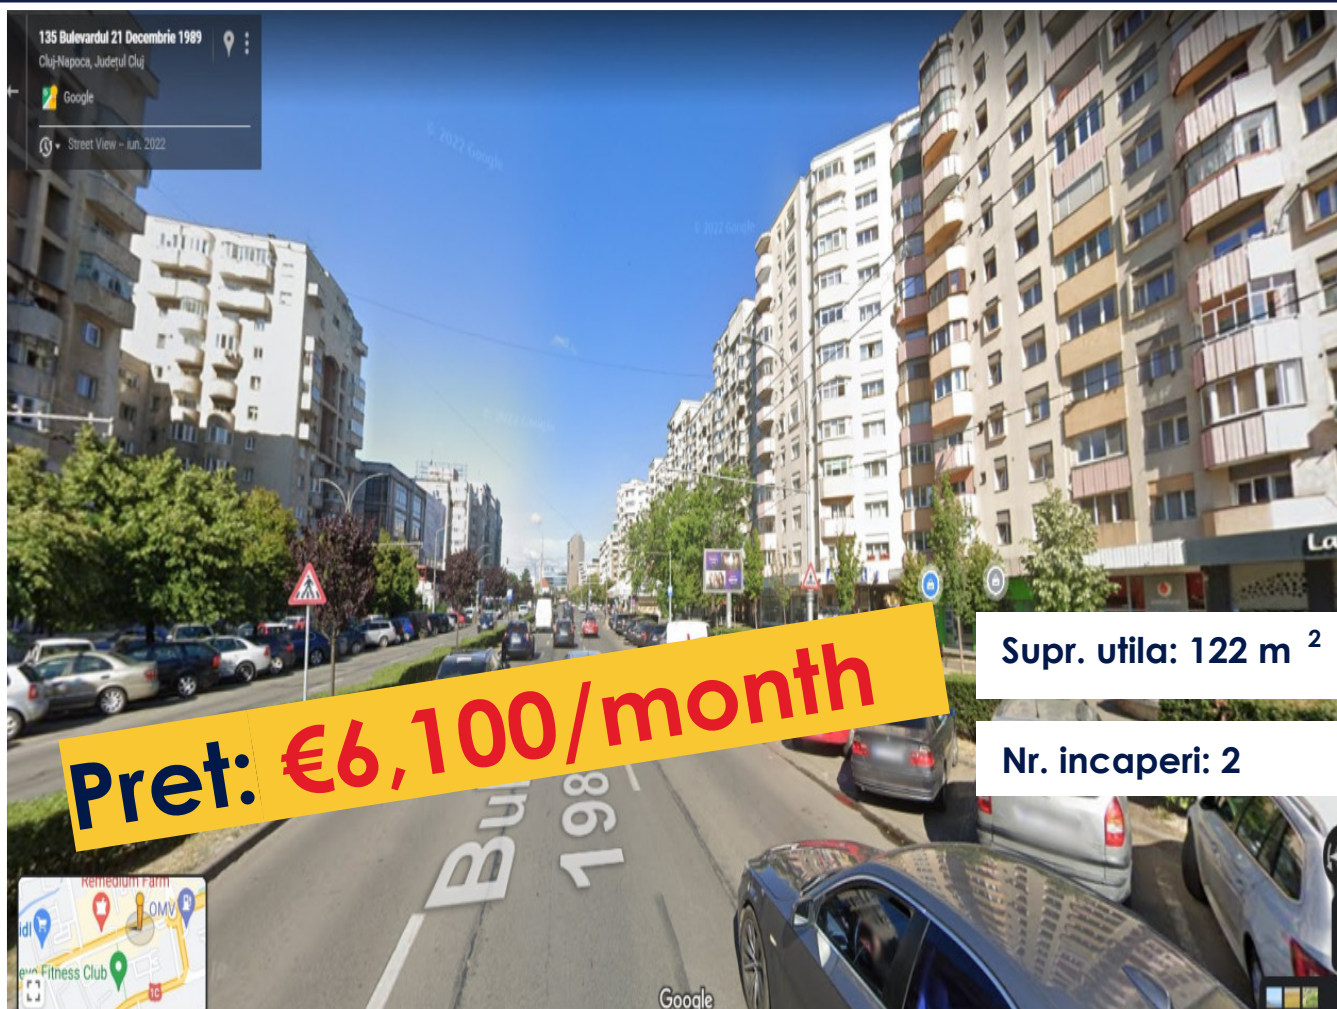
135 Bulevardul 21 Decembrie 1989
Cluj-Napoca, Județul Cluj
Google
Street View - iun. 2022

© 2022 Google

Pret: €6,100/month

Supr. utila: 122 m $^2$

Nr. incaperi: 2

Bu
198

Remedium Farm
OMV
Fitness Club

Google